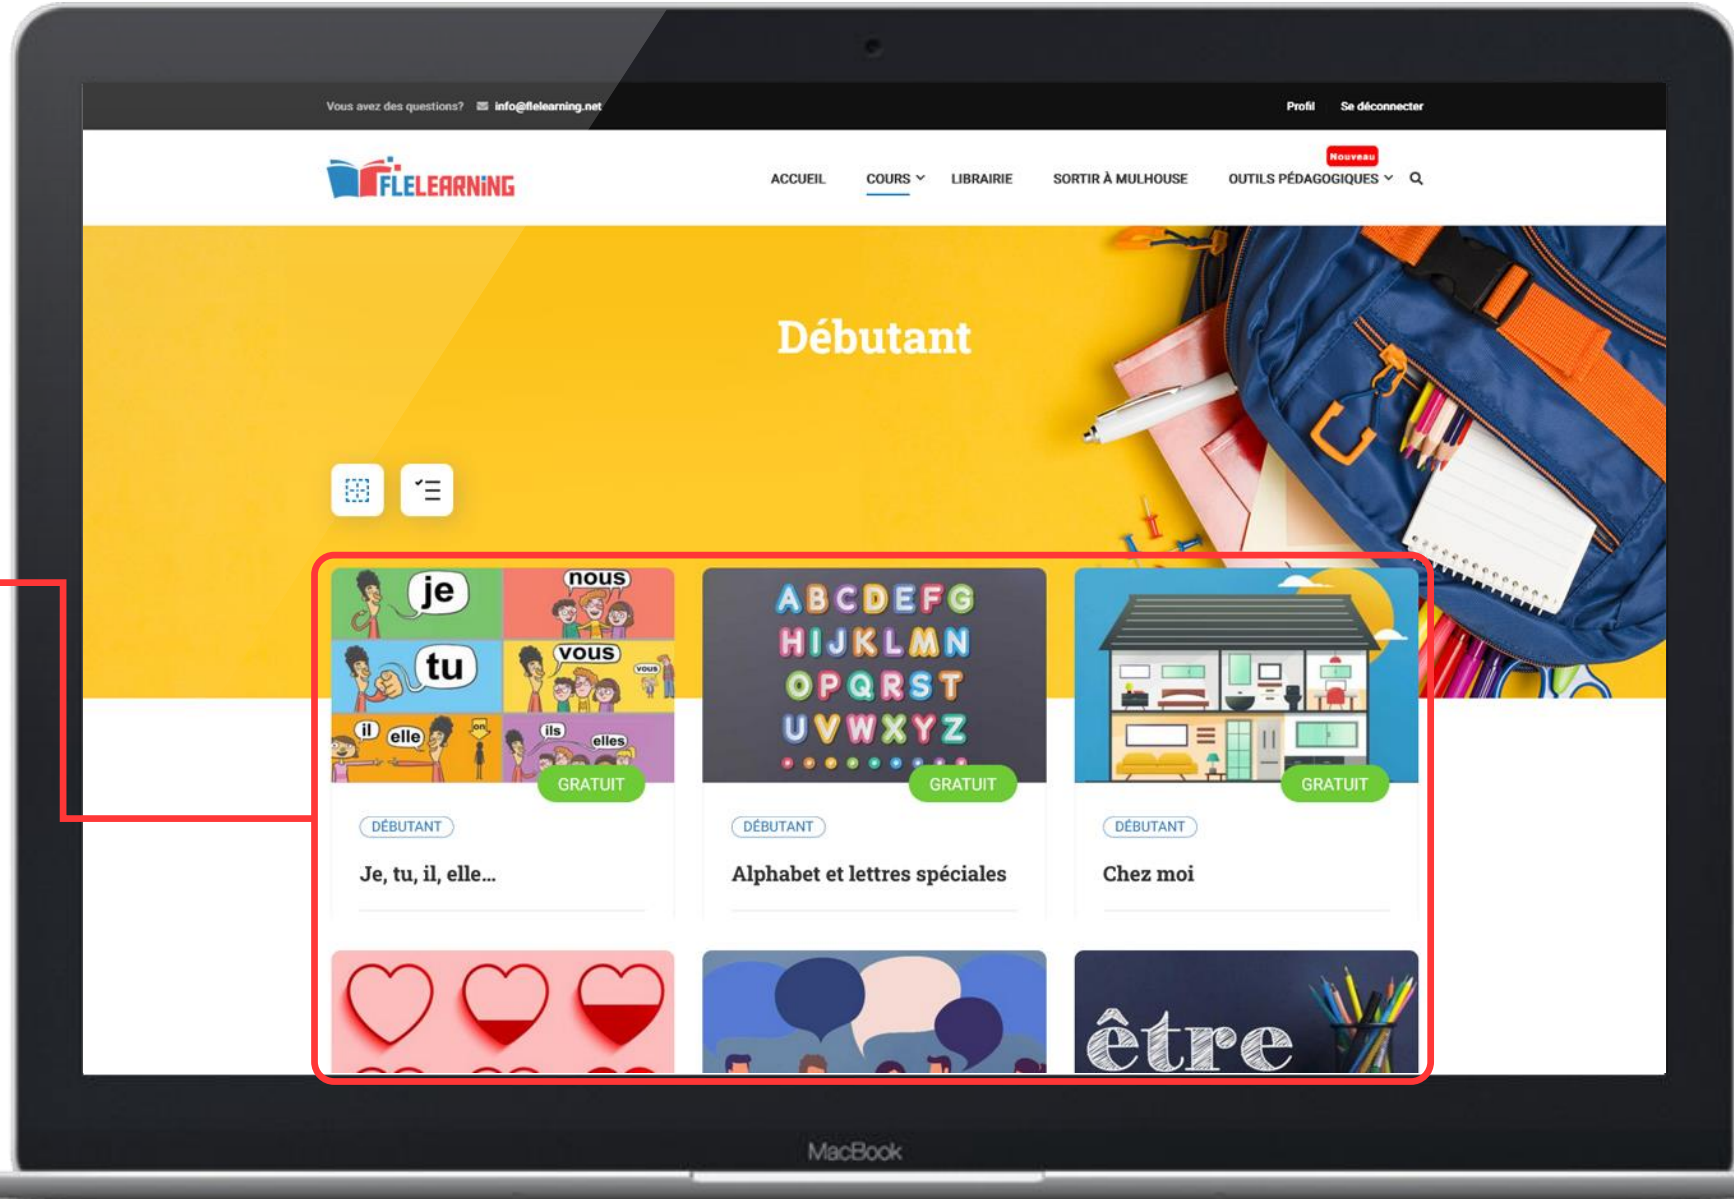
Vous avez des questions? info@flelearning.net

Profil Se déconnecter

FLELEARNING

ACCUEIL COURS LIBRAIRIE SORTIR À MULHOUSE Nouveau OUTILS PÉDAGOGIQUES

Débutant

je nous tu vous vous il elle on ils elles

GRATUIT

DÉBUTANT

Je, tu, il, elle...

ABCDEFG HIJKLMN OPQRST UVWXYZ

GRATUIT

DÉBUTANT

Alphabet et lettres spéciales

GRATUIT

DÉBUTANT

Chez moi

être

MacBook